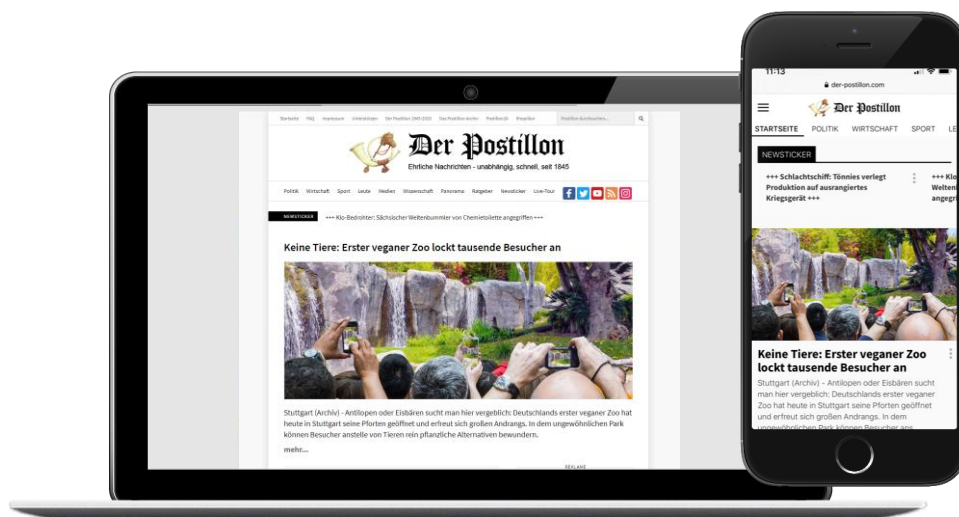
Startseite FAQ Impressum Unterstützen Der Postillon 2008-2020 Das Postillon-Archiv Postillon24 Shop

Der Postillon

Ehrliche Nachrichten - unabhängig, schnell, seit 1845

Politik Wirtschaft Sport Leute Medien Wissenschaft Panorama Ratgeber Newsticker Live-Tour

NEWSTICKER +++ Klo-Bedrohter: Sächsischer Weltenbummler von Chemietoilette angegriffen +++

Keine Tiere: Erster veganer Zoo lockt tausende Besucher an

Stuttgart (Archiv) - Antilopen oder Eisbären sucht man hier vergeblich: Deutschlands erster veganer Zoo hat heute in Stuttgart seine Pforten geöffnet und erfreut sich großen Andrangs. In dem ungewöhnlichen Park können Besucher anstelle von Tieren rein pflanzliche Alternativen bewundern.

mehr...

REKLAME

11:13

der-postillon.com

Der Postillon

STARTSEITE POLITIK WIRTSCHAFT SPORT LE

NEWSTICKER

+++ Schlachtschiff: Tönnies verlegt Produktion auf ausrangiertes Kriegsgerät +++

+++ Klo Welten angegr

Keine Tiere: Erster veganer Zoo lockt tausende Besucher an

Stuttgart (Archiv) - Antilopen oder Eisbären sucht man hier vergeblich: Deutschlands erster veganer Zoo hat heute in Stuttgart seine Pforten geöffnet und erfreut sich großen Andrangs. In dem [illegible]